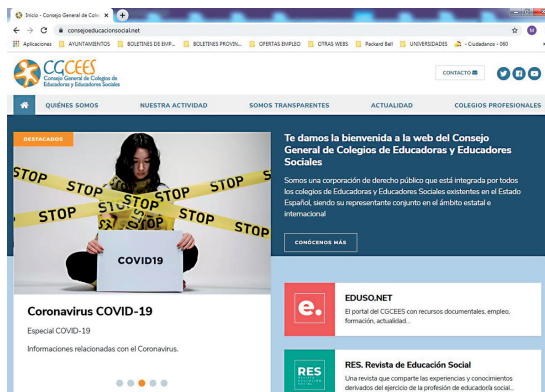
Inicio - Consejo General de Cole ×

consejoeducacionsocial.net

Aplicaciones | AYUNTAMIENTOS | BOLETINES DE EMP... | BOLETINES PROVIN... | OFERTAS EMPLEO | OTRAS WEBS | Packard Bell | UNIVERSIDADES | - Ciudadanos - 060

CGCEES
Consejo General de Colegios de Educadoras y Educadores Sociales

CONTACTO

QUIÉNES SOMOS | NUESTRA ACTIVIDAD | SOMOS TRANSPARENTES | ACTUALIDAD | COLEGIOS PROFESIONALES

DESTACADOS

STOP STOP STOP STOP STOP STOP STOP STOP

COVID19

Coronavirus COVID-19

Especial COVID-19

Informaciones relacionadas con el Coronavirus.

Te damos la bienvenida a la web del Consejo General de Colegios de Educadoras y Educadores Sociales

Somos una corporación de derecho público que está integrada por todos los colegios de Educadoras y Educadores Sociales existentes en el Estado Español, siendo su representante conjunto en el ámbito estatal e internacional

CONÓCENOS MÁS

e.

EDUSO.NET

El portal del CGCEES con recursos documentales, empleo, formación, actualidad...

RES

RES. Revista de Educación Social

Una revista que comparte las experiencias y conocimientos derivados del ejercicio de la profesión de educador/a social...